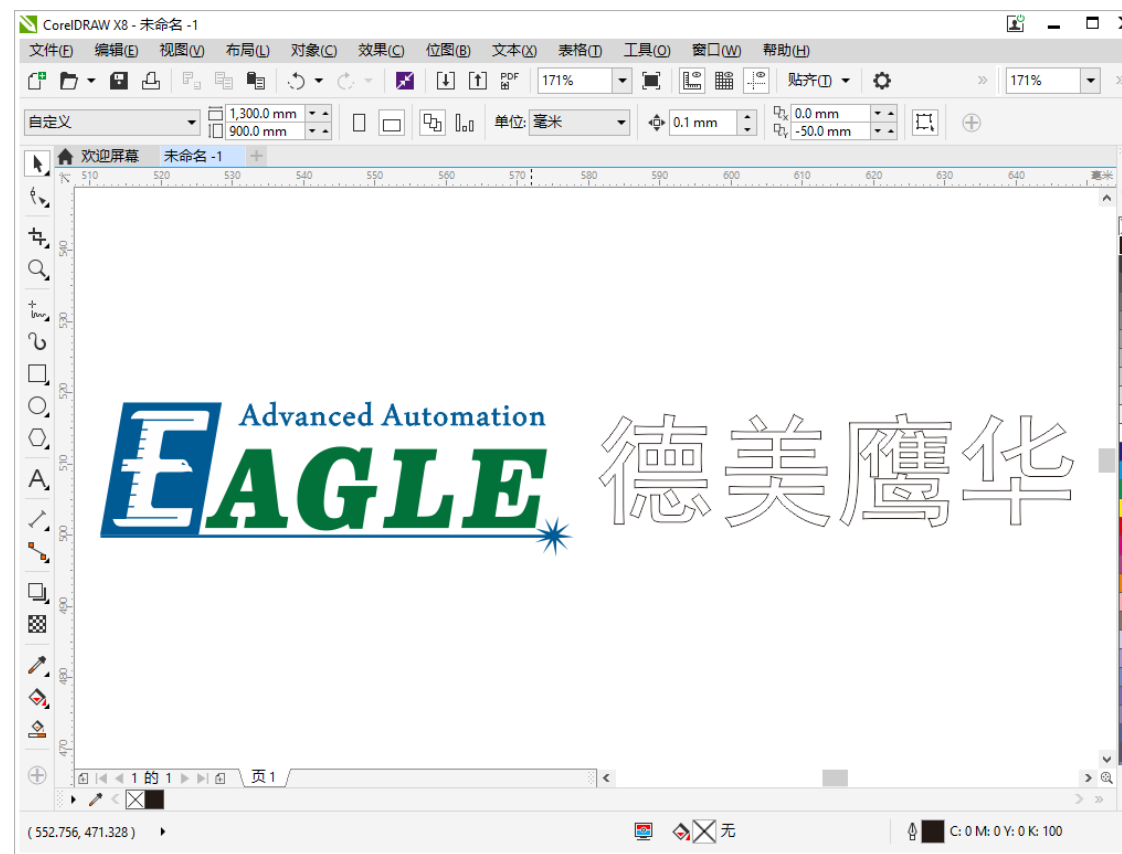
CorelDRAW X8 - 未命名 -1

文件(F) 编辑(E) 视图(V) 布局(L) 对象(C) 效果(C) 位图(B) 文本(X) 表格(T) 工具(O) 窗口(W) 帮助(H)

171% 贴齐(T) 171%

自定义 1,300.0 mm 900.0 mm 单位: 毫米 0.1 mm 0.0 mm -50.0 mm

欢迎屏幕 未命名 -1

510 520 530 540 550 560 570 580 590 600 610 620 630 640 毫米

560 550 540 530 520 510 500 490 480 470

Advanced Automation
EAGLE
德美鹰华

1 的 1 页 1

( 552.756, 471.328 ) 无 C: 0 M: 0 Y: 0 K: 100